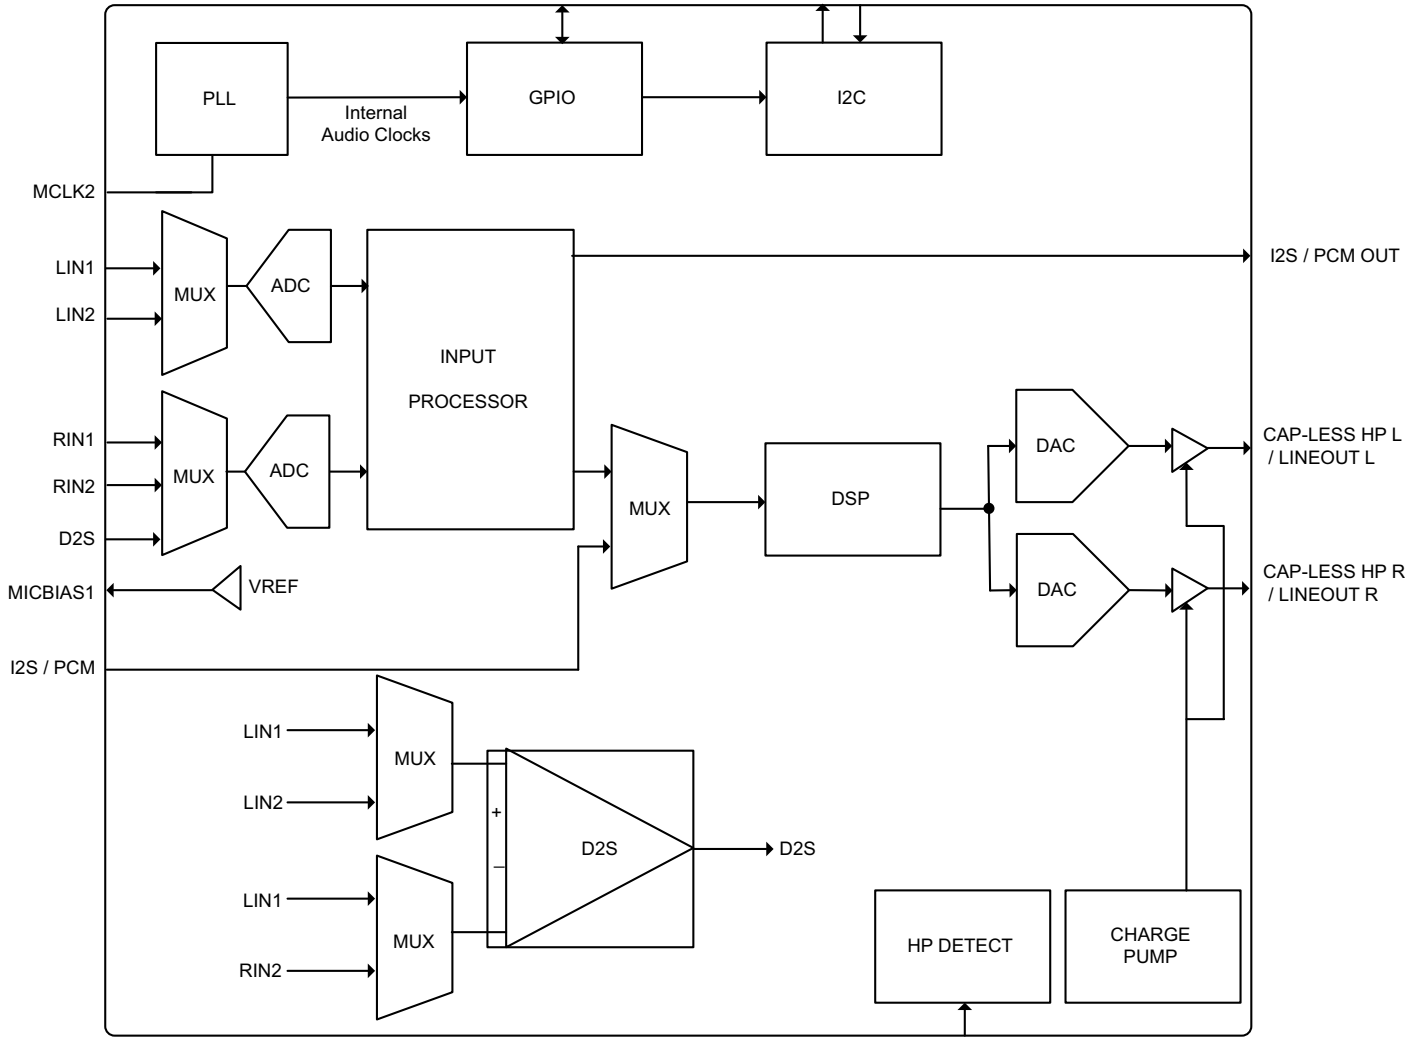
PLL

Internal Audio Clocks

GPIO

I2C

MCLK2

LIN1

LIN2

MUX

ADC

INPUT PROCESSOR

I2S / PCM OUT

RIN1

RIN2

D2S

MUX

ADC

MUX

DSP

DAC

CAP-LESS HP L / LINEOUT L

DAC

CAP-LESS HP R / LINEOUT R

MICBIAS1

VREF

I2S / PCM

LIN1

LIN2

MUX

+

−

D2S

D2S

LIN1

RIN2

MUX

HP DETECT

CHARGE PUMP